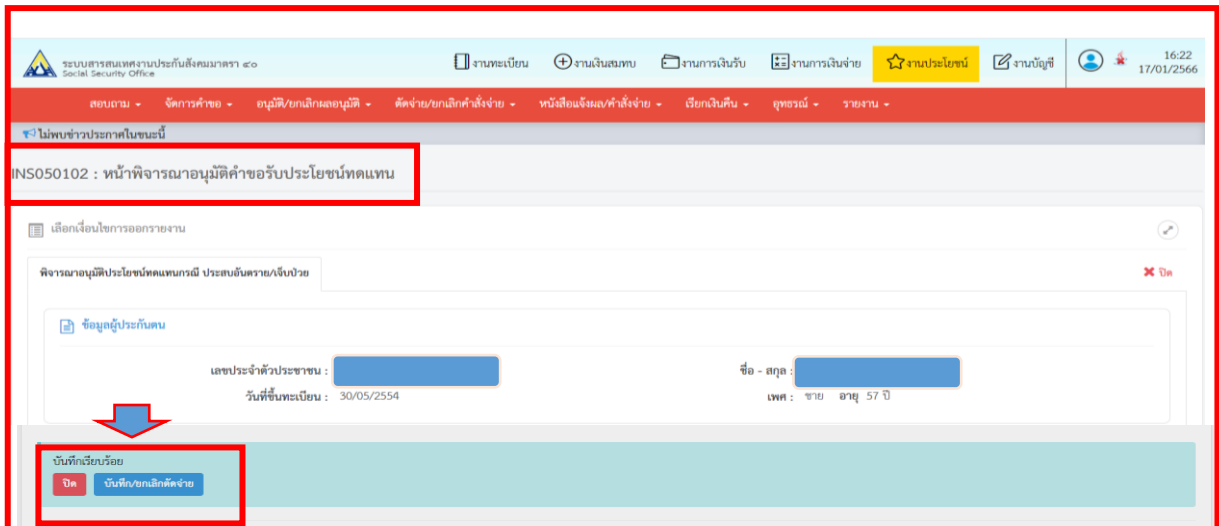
ระบบสารสนเทศงานประกันสังคมมาตรา ๔๐
Social Security Office

งานทะเบียน งานเงินสมทบ งานการเงินรับ งานการเงินจ่าย งานประโยชน์ งานบัญชี 16:22 17/01/2566

สอบถาม จัดการคำขอ อนุมัติ/ยกเลิกผลอนุมัติ ตัดจ่าย/ยกเลิกคำสั่งจ่าย หนังสือแจ้งผล/คำสั่งจ่าย เรียกเงินคืน อุทธรณ์ รายงาน

ไม่พบข่าวประกาศในขณะนี้

INS050102 : หน้าพิจารณาอนุมัติคำขอรับประโยชน์ทดแทน

เลือกเงื่อนไขการออกรายงาน

พิจารณาอนุมัติประโยชน์ทดแทนกรณี ประสบอันตราย/เจ็บป่วย

ปิด

ข้อมูลผู้ประกันตน

เลขประจำตัวประชาชน :

ชื่อ - สกุล :

วันที่ขึ้นทะเบียน : 30/05/2554

เพศ : ชาย อายุ 57 ปี

บันทึกเรียบร้อย

ปิด บันทึก/ยกเลิกตัดจ่าย